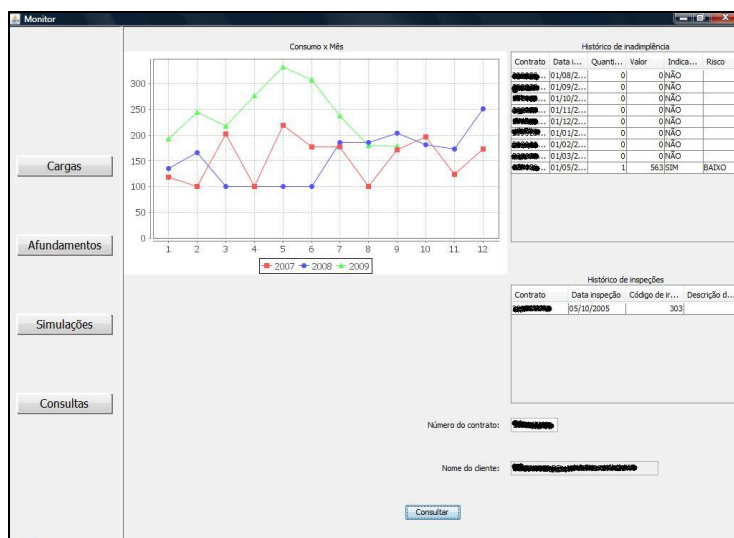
Monitor

Cargas

Afundamentos

Simulações

Consultas

Consumo x Mês

300
250
200
150
100
50
0

1 2 3 4 5 6 7 8 9 10 11 12

2007 2008 2009

Histórico de inadimplência

| Contrato | Data i... | Quanti... | Valor | Indica... | Risco |
|---|---|---|---|---|---|
| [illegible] | 01/08/2... | 0 | 0 | NÃO | |
| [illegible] | 01/09/2... | 0 | 0 | NÃO | |
| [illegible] | 01/10/2... | 0 | 0 | NÃO | |
| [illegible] | 01/11/2... | 0 | 0 | NÃO | |
| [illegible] | 01/12/2... | 0 | 0 | NÃO | |
| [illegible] | 01/01/2... | 0 | 0 | NÃO | |
| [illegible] | 01/02/2... | 0 | 0 | NÃO | |
| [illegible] | 01/03/2... | 0 | 0 | NÃO | |
| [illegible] | 01/05/2... | 1 | 563 | SIM | BAIXO |

Histórico de inspeções

| Contrato | Data inspeção | Código de ir... | Descrição d... |
|---|---|---|---|
| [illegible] | 05/10/2005 | 303 | |

Número do contrato: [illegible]

Nome do cliente: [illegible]

Consultar